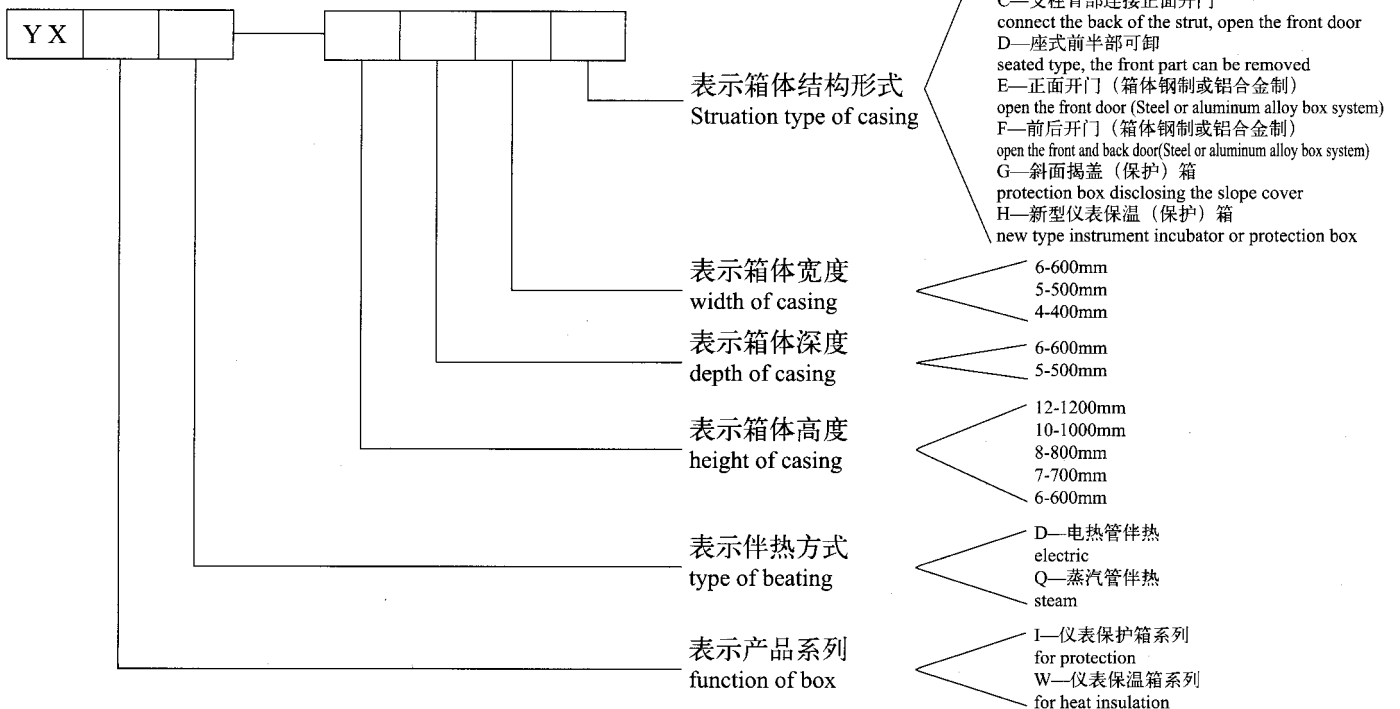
Y X

C—支柱背部连接正面开门
connect the back of the strut, open the front door
D—座式前半部可卸
seated type, the front part can be removed
E—正面开门（箱体钢制或铝合金制）
open the front door (Steel or aluminum alloy box system)
F—前后开门（箱体钢制或铝合金制）
open the front and back door(Steel or aluminum alloy box system)
G—斜面揭盖（保护）箱
protection box disclosing the slope cover
H—新型仪表保温（保护）箱
new type instrument incubator or protection box

表示箱体结构形式
Struation type of casing

表示箱体宽度
width of casing
6-600mm
5-500mm
4-400mm

表示箱体深度
depth of casing
6-600mm
5-500mm

表示箱体高度
height of casing
12-1200mm
10-1000mm
8-800mm
7-700mm
6-600mm

表示伴热方式
type of beating
D—电热管伴热
electric
Q—蒸汽管伴热
steam

表示产品系列
function of box
I—仪表保护箱系列
for protection
W—仪表保温箱系列
for heat insulation